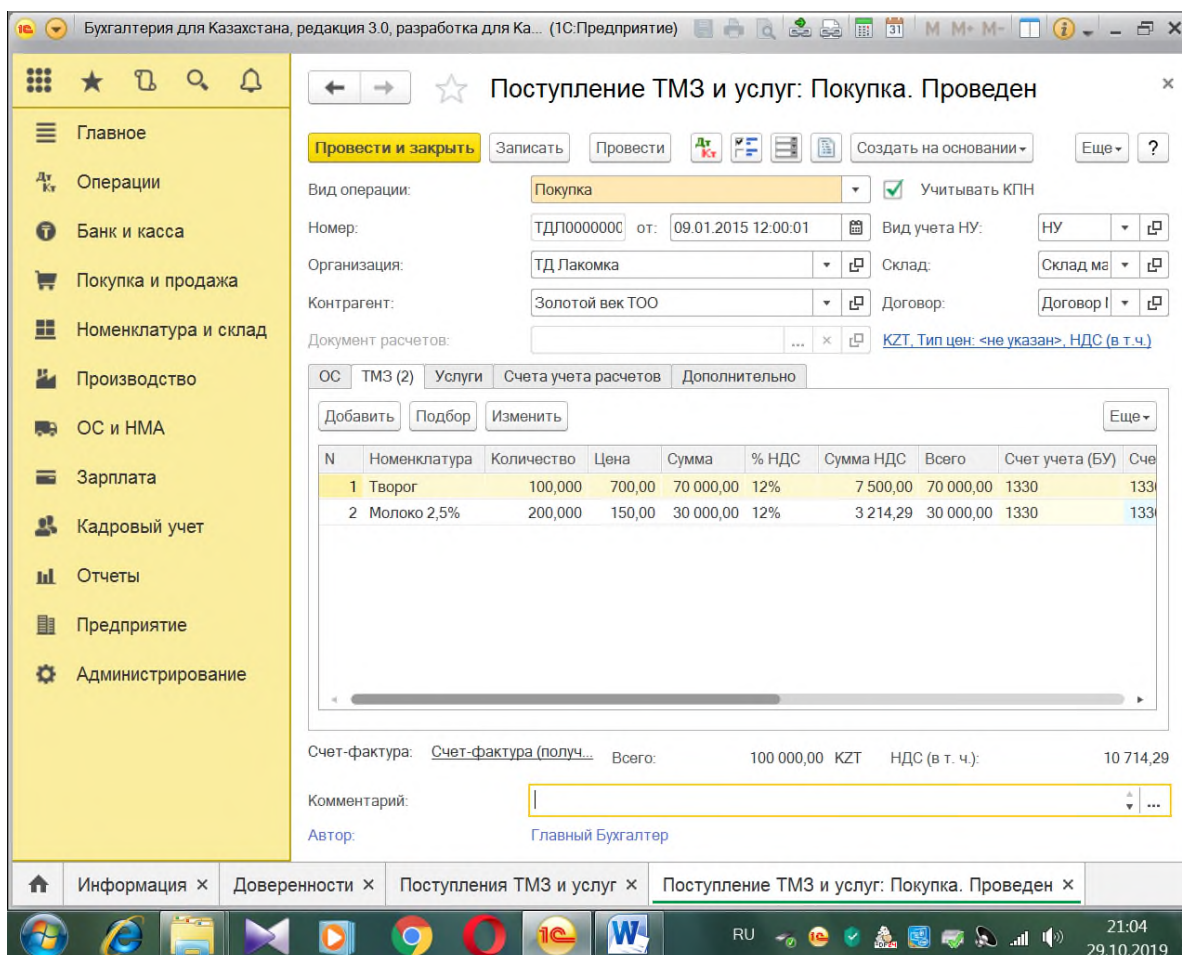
Бухгалтерия для Казахстана, редакция 3.0, разработка для Ка... (1С:Предприятие) M M+ M-

Главное
Операции
Банк и касса
Покупка и продажа
Номенклатура и склад
Производство
ОС и НМА
Зарплата
Кадровый учет
Отчеты
Предприятие
Администрирование

Поступление ТМЗ и услуг: Покупка. Проведен

Провести и закрыть Записать Провести Создать на основании Еще ?

Вид операции: Покупка Учитывать КПН
Номер: ТДЛ000000С от: 09.01.2015 12:00:01 Вид учета НУ: НУ
Организация: ТД Лакомка Склад: Склад ма
Контрагент: Золотой век ТОО Договор: Договор I
Документ расчетов: KZT, Тип цен: <не указан>, НДС (в т.ч.)

ОС ТМЗ (2) Услуги Счета учета расчетов Дополнительно

Добавить Подбор Изменить Еще

| N | Номенклатура | Количество | Цена | Сумма | % НДС | Сумма НДС | Всего | Счет учета (БУ) | Сче |
|---|---|---|---|---|---|---|---|---|---|
| 1 | Творог | 100,000 | 700,00 | 70 000,00 | 12% | 7 500,00 | 70 000,00 | 1330 | 133 |
| 2 | Молоко 2,5% | 200,000 | 150,00 | 30 000,00 | 12% | 3 214,29 | 30 000,00 | 1330 | 133 |

Счет-фактура: Счет-фактура (получ... Всего: 100 000,00 KZT НДС (в т. ч.): 10 714,29

Комментарий:
Автор: Главный Бухгалтер

Информация × Доверенности × Поступления ТМЗ и услуг × Поступление ТМЗ и услуг: Покупка. Проведен ×

RU 21:04 29.10.2019